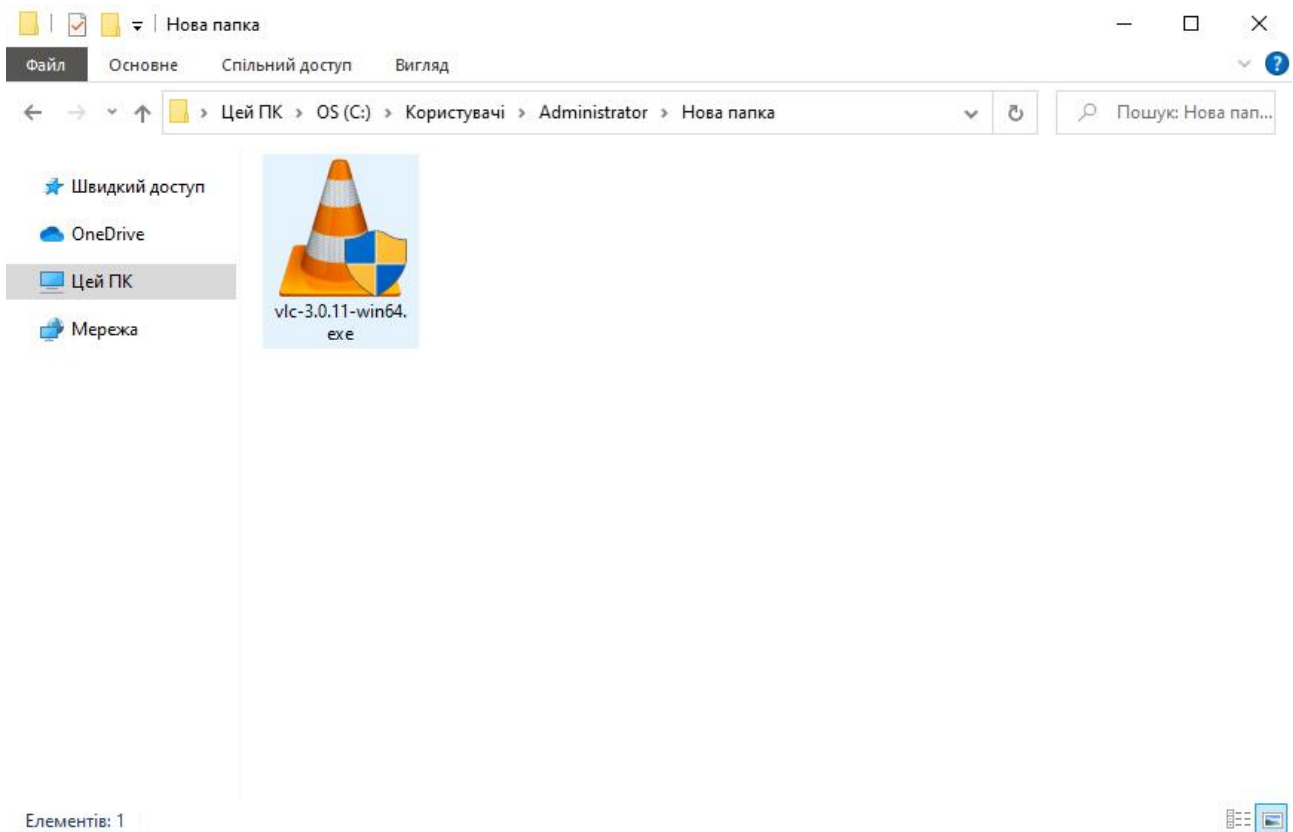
Нова папка

Файл Основне Спільний доступ Вигляд

Цей ПК > OS (C:) > Користувачі > Administrator > Нова папка

Пошук: Нова пап...

Швидкий доступ

OneDrive

Цей ПК

Мережа

vlc-3.0.11-win64.exe

Елементів: 1